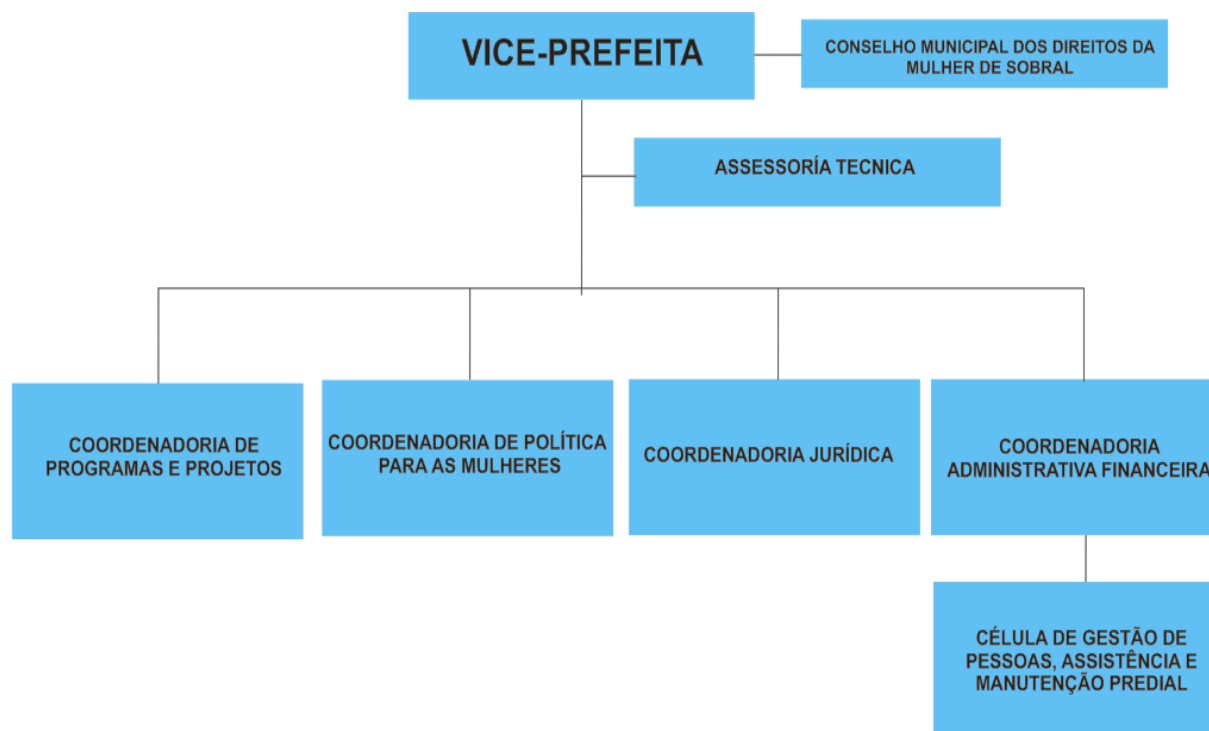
VICE-PREFEITA

CONSELHO MUNICIPAL DOS DIREITOS DA MULHER DE SOBRAL

ASSESSORÍA TECNICA

COORDENADORIA DE PROGRAMAS E PROJETOS

COORDENADORIA DE POLÍTICA PARA AS MULHERES

COORDENADORIA JURÍDICA

COORDENADORIA ADMINISTRATIVA FINANCEIRA

CÉLULA DE GESTÃO DE PESSOAS, ASSISTÊNCIA E MANUTENÇÃO PREDIAL